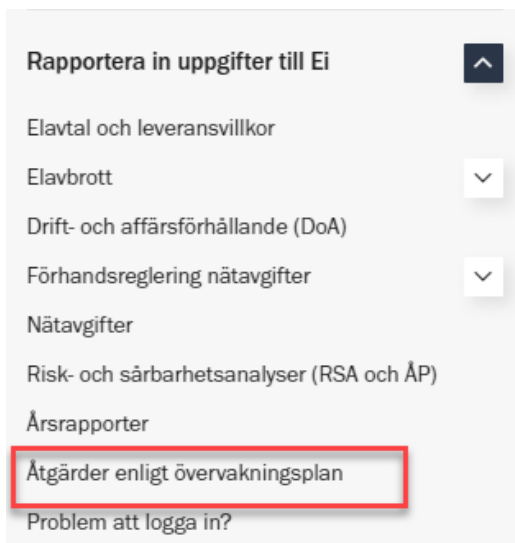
Rapportera in uppgifter till Ei

Elavtal och leveransvillkor

Elavbrott

Drift- och affärsförhållande (DoA)

Förhandsreglering nätavgifter

Nätavgifter

Risk- och sårbarhetsanalyser (RSA och ÅP)

Årsrapporter

Åtgärder enligt övervakningsplan

Problem att logga in?